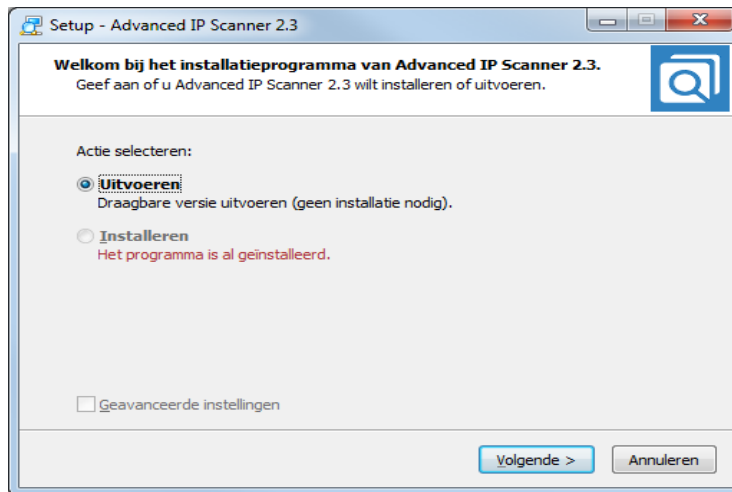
Setup - Advanced IP Scanner 2.3

Welkom bij het installatieprogramma van Advanced IP Scanner 2.3.
Geef aan of u Advanced IP Scanner 2.3 wilt installeren of uitvoeren.

Actie selecteren:

Uitvoeren
Draagbare versie uitvoeren (geen installatie nodig).

Installeren
Het programma is al geïnstalleerd.

Geavanceerde instellingen

Volgende >
Annuleren